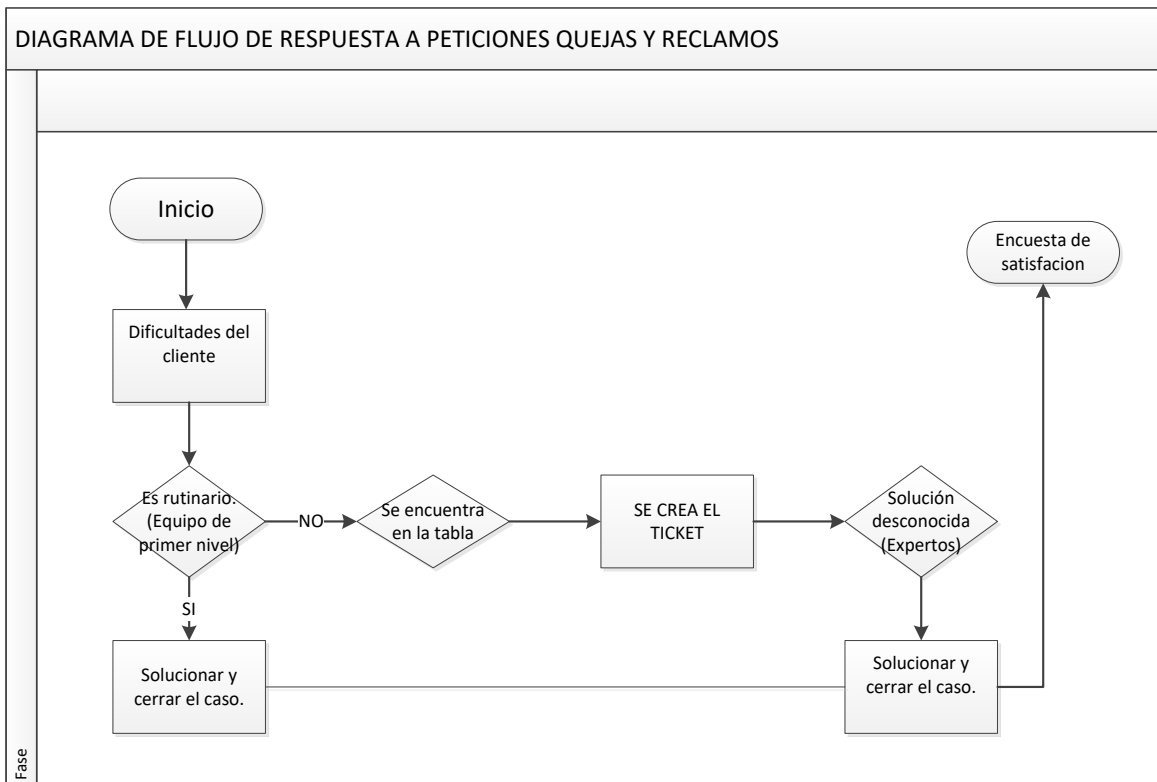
DIAGRAMA DE FLUJO DE RESPUESTA A PETICIONES QUEJAS Y RECLAMOS

Inicio

Dificultades del cliente

Es rutinario. (Equipo de primer nivel)

NO

Se encuentra en la tabla

SE CREA EL TICKET

Solución desconocida (Expertos)

SI

Solucionar y cerrar el caso.

Solucionar y cerrar el caso.

Encuesta de satisfacion

Fase